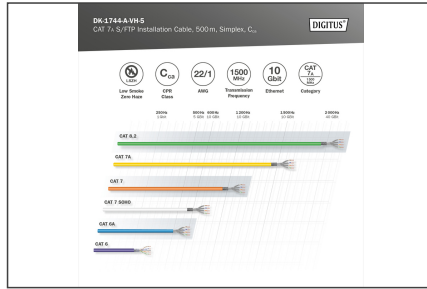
DK-1744-A-VH-5
CAT 7A S/FTP Installation Cable, 500 m, Simplex, $C_{ca}$

DIGITUS®

LSZH
Low Smoke Zero Halo

$C_{ca}$
CPR Class

22/1
AWG

1500 MHz
Transmission Frequency

10 Gbit
Ethernet

CAT 7A 1500 MHz
Category

250Hz
1 Gbit

500Hz
5 Gbit

600Hz
10 Gbit

1.000Hz
10 Gbit

1.500Hz
10 Gbit

2.000Hz
40 Gbit

CAT 8.2

CAT 7A

CAT 7

CAT 7 SOHO

CAT 6A

CAT 6